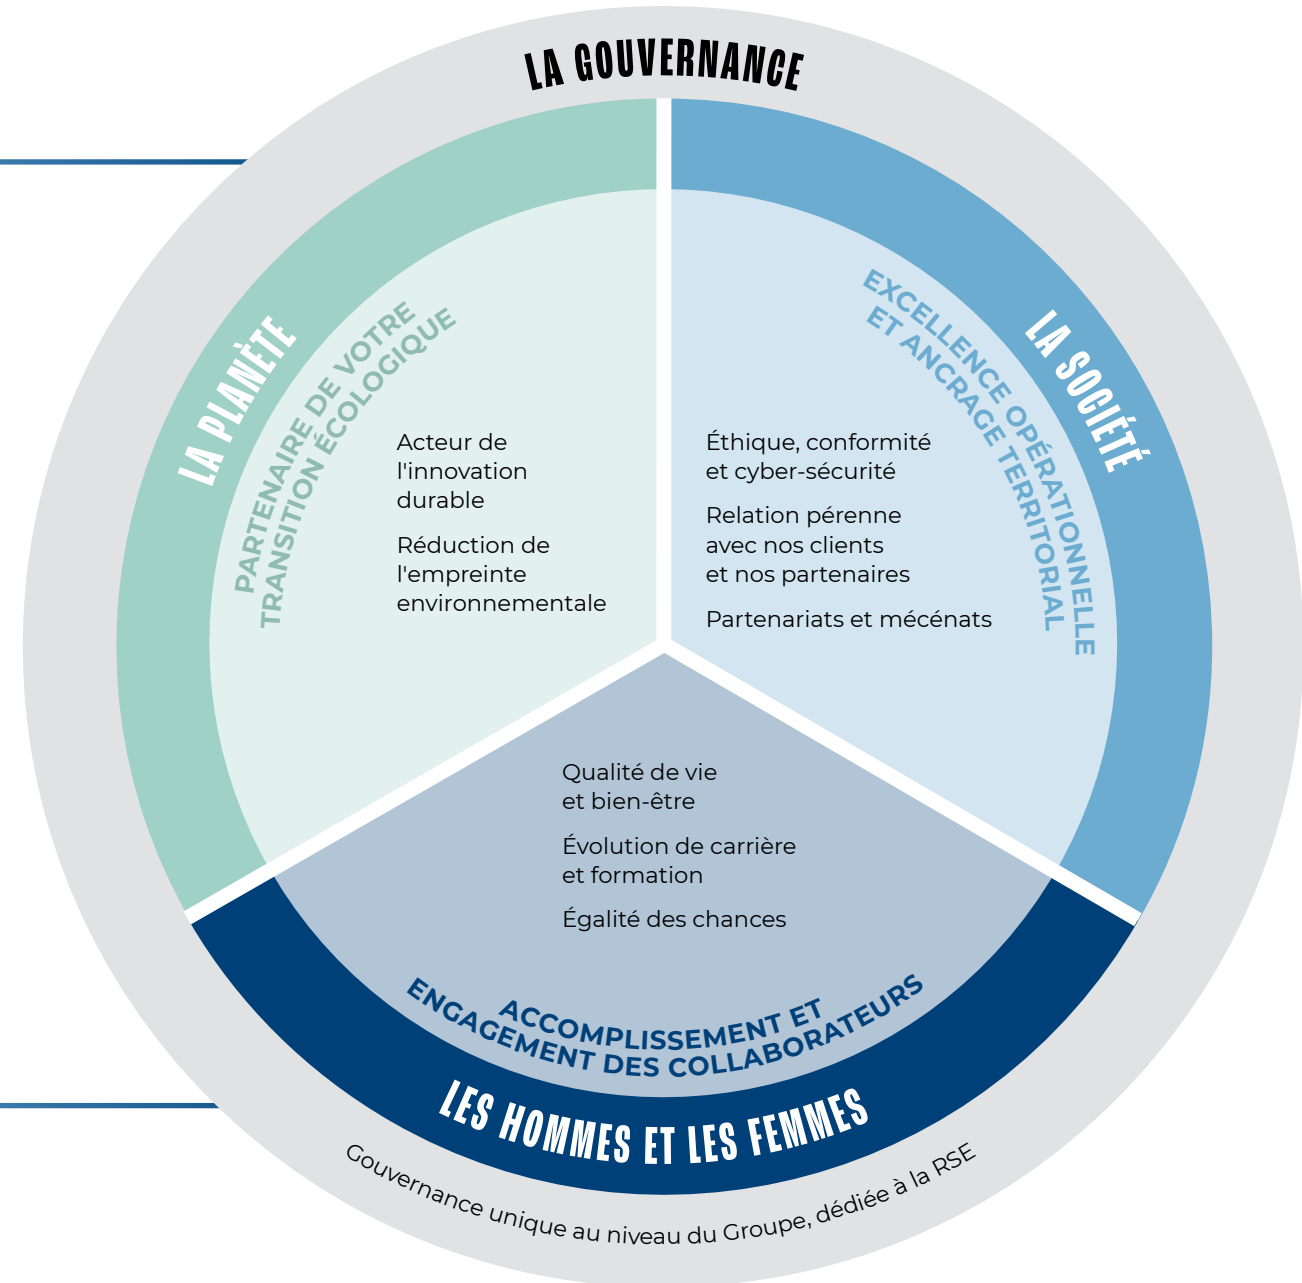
LA GOUVERNANCE

LA PLANÈTE

PARTENAIRE DE VOTRE TRANSITION ÉCOLOGIQUE

Acteur de l'innovation durable

Réduction de l'empreinte environnementale

LA SOCIÉTÉ

EXCELLENCE OPÉRATIONNELLE ET ANCRAGE TERRITORIAL

Éthique, conformité et cyber-sécurité

Relation pérenne avec nos clients et nos partenaires

Partenariats et mécénats

Qualité de vie et bien-être

Évolution de carrière et formation

Égalité des chances

ACCOMPLISSEMENT ET ENGAGEMENT DES COLLABORATEURS

LES HOMMES ET LES FEMMES

Gouvernance unique au niveau du Groupe, dédiée à la RSE